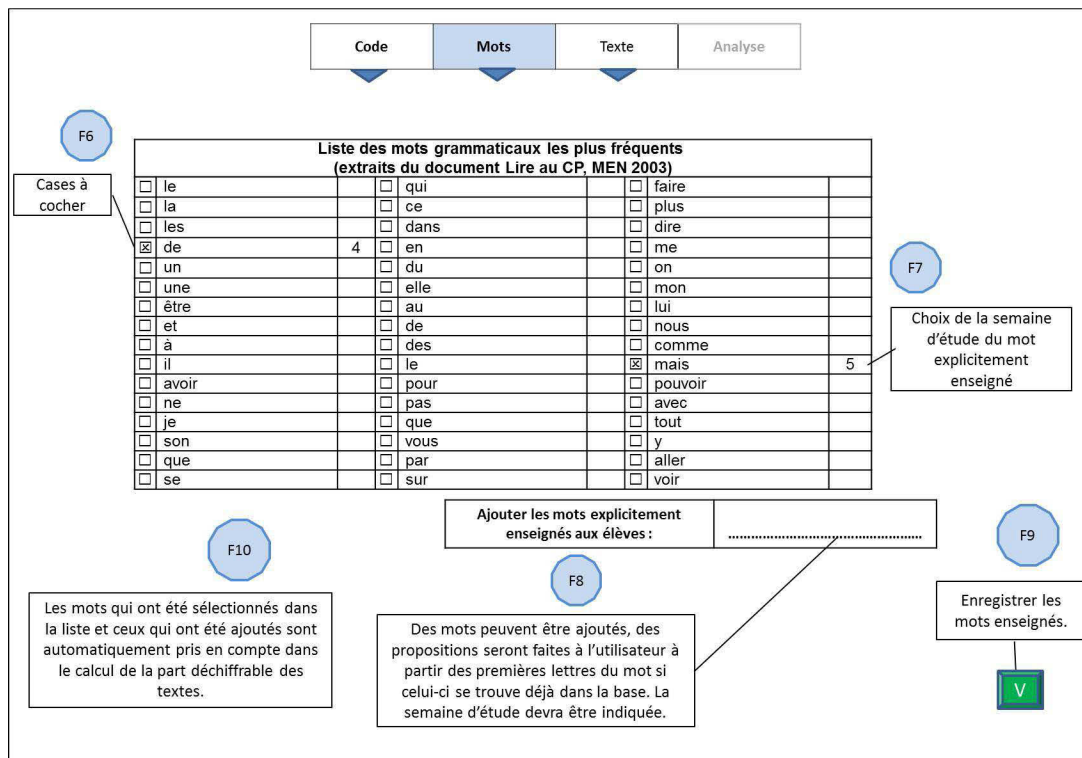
Code | Mots | Texte | Analyse

F6

Cases à cocher

Liste des mots grammaticaux les plus fréquents
(extraits du document Lire au CP, MEN 2003)

| | | | | | | | | |
|---|---|---|---|---|---|---|---|---|
| ☐ | le | | ☐ | qui | | ☐ | faire | |
| ☐ | la | | ☐ | ce | | ☐ | plus | |
| ☐ | les | | ☐ | dans | | ☐ | dire | |
| ☒ | de | 4 | ☐ | en | | ☐ | me | |
| ☐ | un | | ☐ | du | | ☐ | on | |
| ☐ | une | | ☐ | elle | | ☐ | mon | |
| ☐ | être | | ☐ | au | | ☐ | lui | |
| ☐ | et | | ☐ | de | | ☐ | nous | |
| ☐ | à | | ☐ | des | | ☐ | comme | |
| ☐ | il | | ☐ | le | | ☒ | mais | 5 |
| ☐ | avoir | | ☐ | pour | | ☐ | pouvoir | |
| ☐ | ne | | ☐ | pas | | ☐ | avec | |
| ☐ | je | | ☐ | que | | ☐ | tout | |
| ☐ | son | | ☐ | vous | | ☐ | y | |
| ☐ | que | | ☐ | par | | ☐ | aller | |
| ☐ | se | | ☐ | sur | | ☐ | voir | |

F7

Choix de la semaine d'étude du mot explicitement enseigné

Ajouter les mots explicitement enseignés aux élèves : ..........................................

F10

F8

F9

Les mots qui ont été sélectionnés dans la liste et ceux qui ont été ajoutés sont automatiquement pris en compte dans le calcul de la part déchiffrable des textes.

Des mots peuvent être ajoutés, des propositions seront faites à l'utilisateur à partir des premières lettres du mot si celui-ci se trouve déjà dans la base. La semaine d'étude devra être indiquée.

Enregistrer les mots enseignés.

V